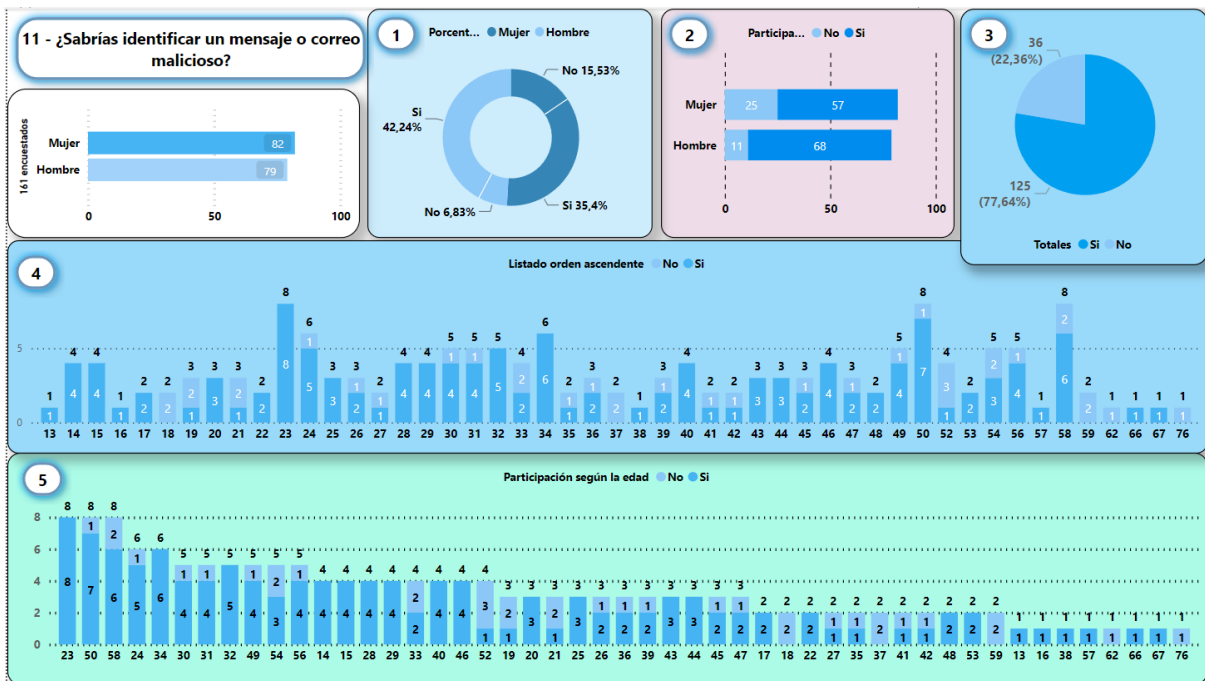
11 - ¿Sabrías identificar un mensaje o correo malicioso?

161 encuestados
Mujer 82
Hombre 79
0 50 100

1
Porcent... Mujer Hombre
No 15,53%
Si 42,24%
Si 35,4%
No 6,83%

2
Participa... No Si
Mujer 25 57
Hombre 11 68
0 50 100

3
36 (22,36%)
125 (77,64%)
Totales Si No

4
Listado orden ascendente No Si
0 5
13 14 15 16 17 18 19 20 21 22 23 24 25 26 27 28 29 30 31 32 33 34 35 36 37 38 39 40 41 42 43 44 45 46 47 48 49 50 52 53 54 56 57 58 59 62 66 67 76
1 4 4 1 2 2 3 3 3 2 8 6 3 3 2 4 4 5 5 5 4 6 2 3 2 1 3 4 2 2 3 3 3 4 3 2 5 8 4 2 5 5 1 8 2 1 1 1 1

5
Participación según la edad No Si
0 2 4 6 8
23 50 58 24 34 30 31 32 49 54 56 14 15 28 29 33 40 46 52 19 20 21 25 26 36 39 43 44 45 47 17 18 22 27 35 37 41 42 48 53 59 13 16 38 57 62 66 67 76
8 8 8 6 6 5 5 5 5 5 5 4 4 4 4 4 4 4 4 3 3 3 3 3 3 3 3 3 3 3 2 2 2 2 2 2 2 2 2 2 2 1 1 1 1 1 1 1 1